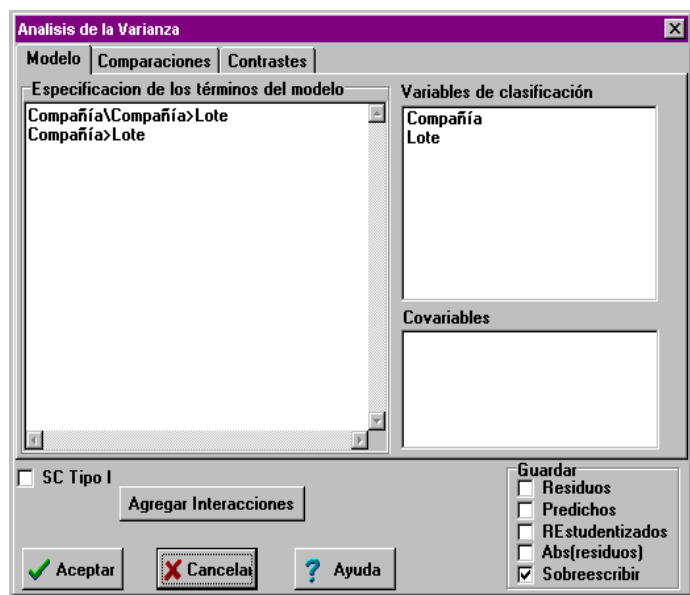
Analisis de la Varianza

Modelo | Comparaciones | Contrastes

Especificacion de los términos del modelo
Compañía\Compañía>Lote
Compañía>Lote

Variables de clasificación
Compañía
Lote

Covariables

SC Tipo I

Agregar Interacciones

Guardar
Residuos
Predichos
REstudentizados
Abs(residuos)
Sobreescribir

Aceptar
Cancelar
Ayuda